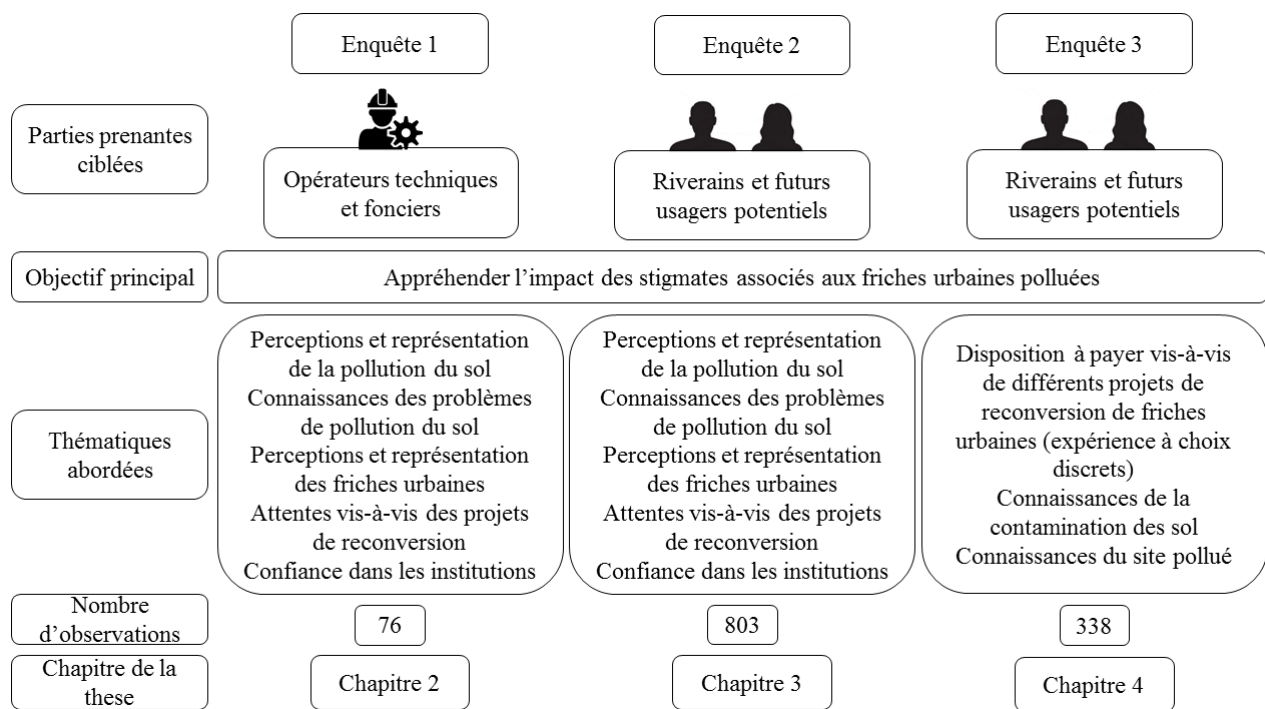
| | Enquête 1 | Enquête 2 | Enquête 3 |
|---|---|---|---|
| Parties prenantes ciblées | Opérateurs techniques et fonciers | Riverains et futurs usagers potentiels | Riverains et futurs usagers potentiels |
| Objectif principal | Appréhender l'impact des stigmates associés aux friches urbaines polluées | | |
| Thématiques abordées | Perceptions et représentation de la pollution du sol Connaissances des problèmes de pollution du sol Perceptions et représentation des friches urbaines Attentes vis-à-vis des projets de reconversion Confiance dans les institutions | Perceptions et représentation de la pollution du sol Connaissances des problèmes de pollution du sol Perceptions et représentation des friches urbaines Attentes vis-à-vis des projets de reconversion Confiance dans les institutions | Disposition à payer vis-à-vis de différents projets de reconversion de friches urbaines (expérience à choix discrets) Connaissances de la contamination des sol Connaissances du site pollué |
| Nombre d'observations | 76 | 803 | 338 |
| Chapitre de la these | Chapitre 2 | Chapitre 3 | Chapitre 4 |